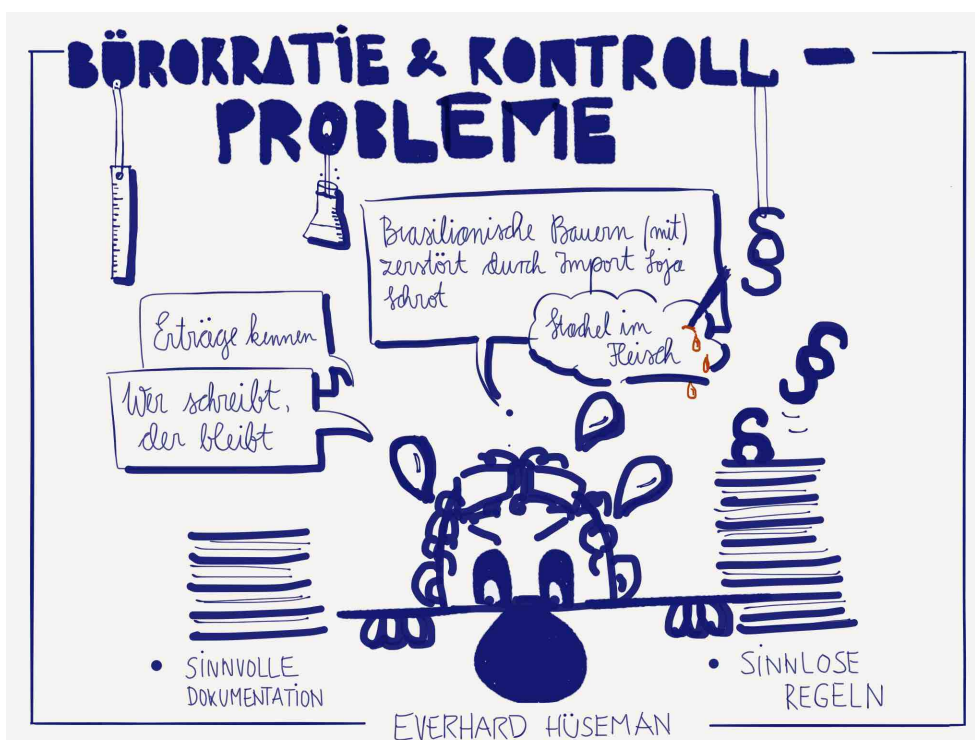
BÜROKRATIE & KONTROLL – PROBLEME

Brasilianische Bauern (mit) zerstört durch Import Soja Schrot

Stachel im Fleisch

Erträge kennen

Wer schreibt, der bleibt

§

§

§

• SINNVOLLE DOKUMENTATION

• SINNLOSE REGELN

EVERHARD HÜSEMAN